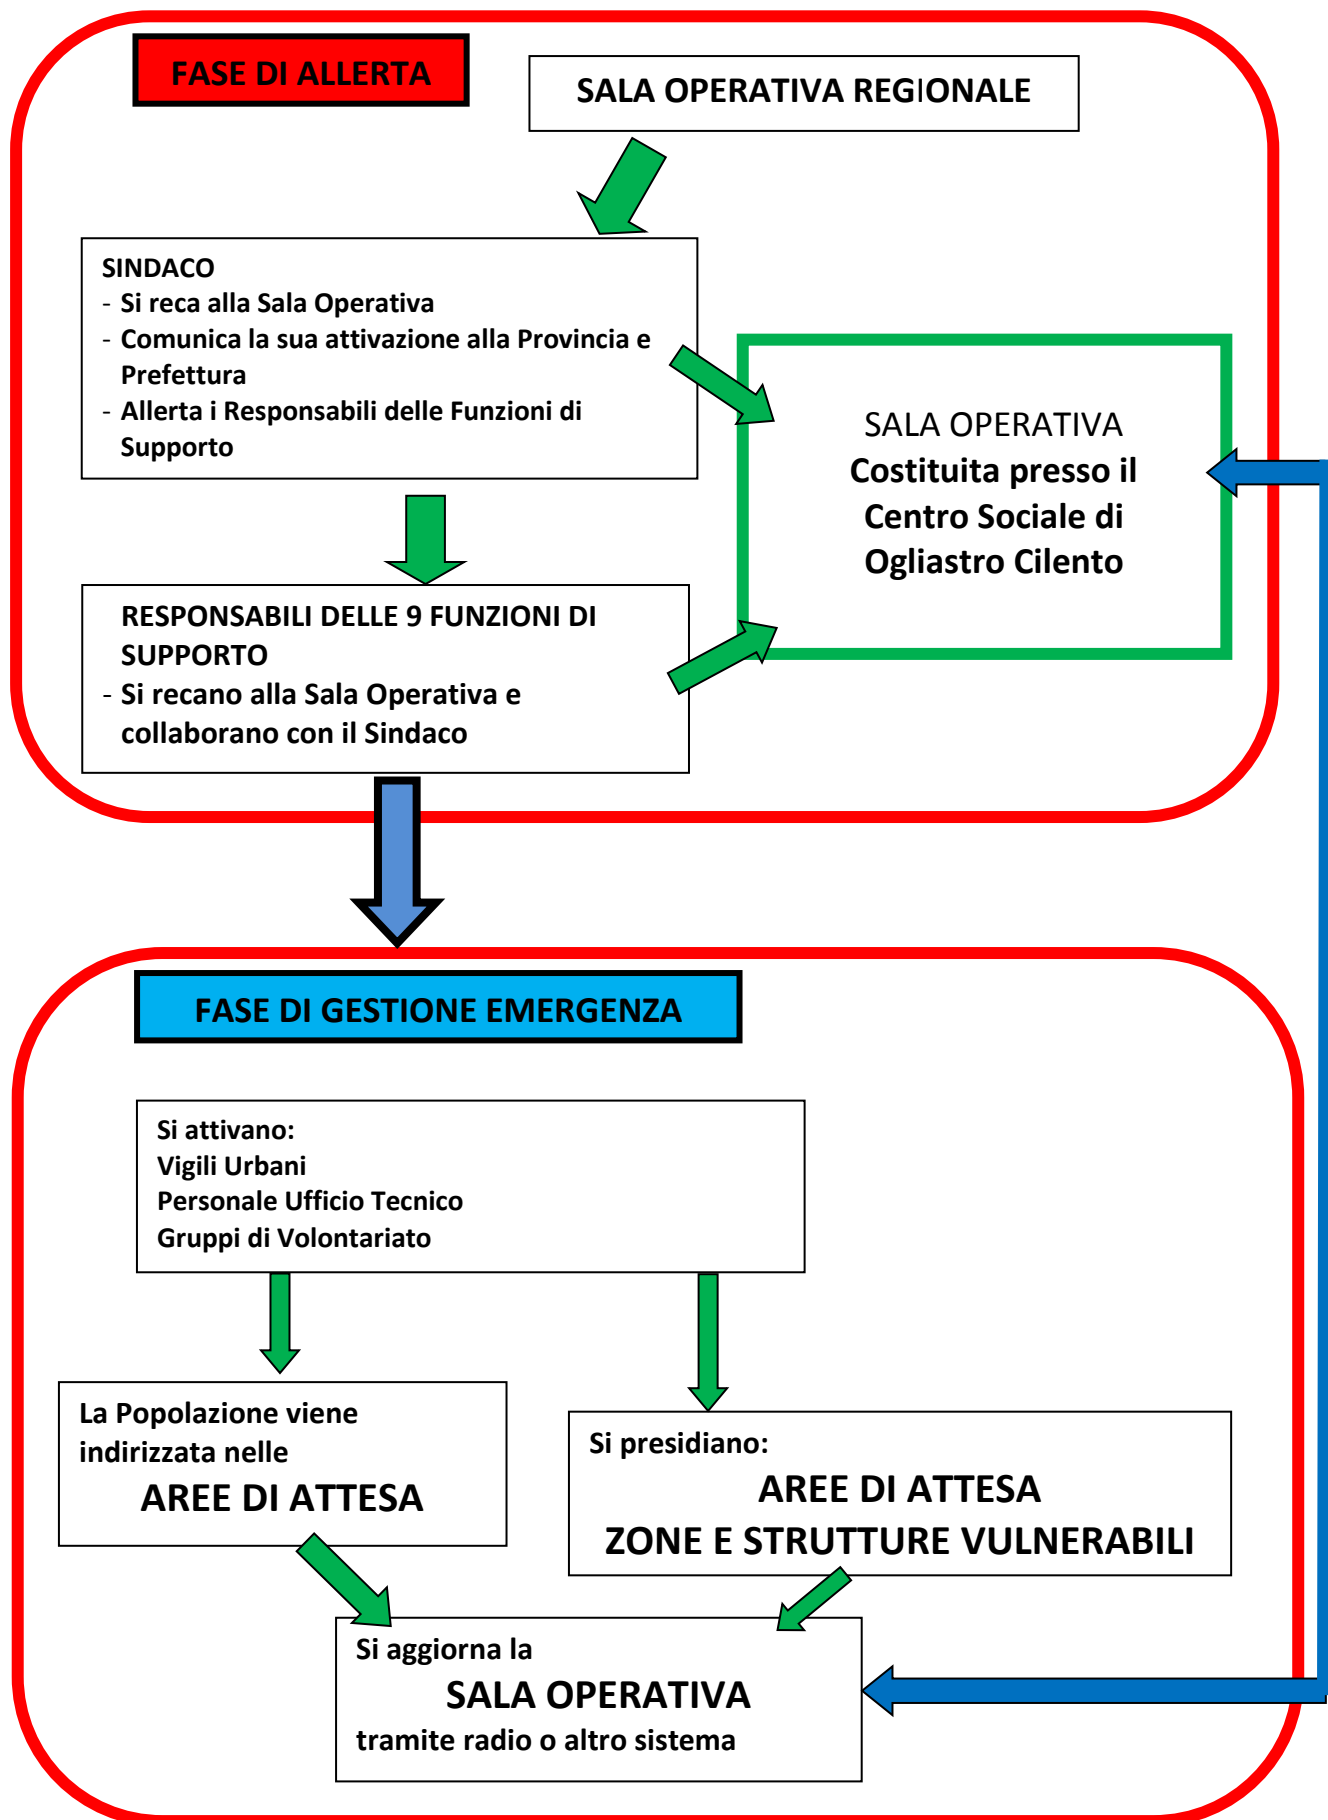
FASE DI ALLERTA

SALA OPERATIVA REGIONALE

SINDACO
- Si reca alla Sala Operativa
- Comunica la sua attivazione alla Provincia e Prefettura
- Allerta i Responsabili delle Funzioni di Supporto

SALA OPERATIVA
Costituita presso il Centro Sociale di Ogliastro Cilento

RESPONSABILI DELLE 9 FUNZIONI DI SUPPORTO
- Si recano alla Sala Operativa e collaborano con il Sindaco

FASE DI GESTIONE EMERGENZA

Si attivano:
Vigili Urbani
Personale Ufficio Tecnico
Gruppi di Volontariato

La Popolazione viene indirizzata nelle
AREE DI ATTESA

Si presidiano:
AREE DI ATTESA
ZONE E STRUTTURE VULNERABILI

Si aggiorna la
SALA OPERATIVA
tramite radio o altro sistema